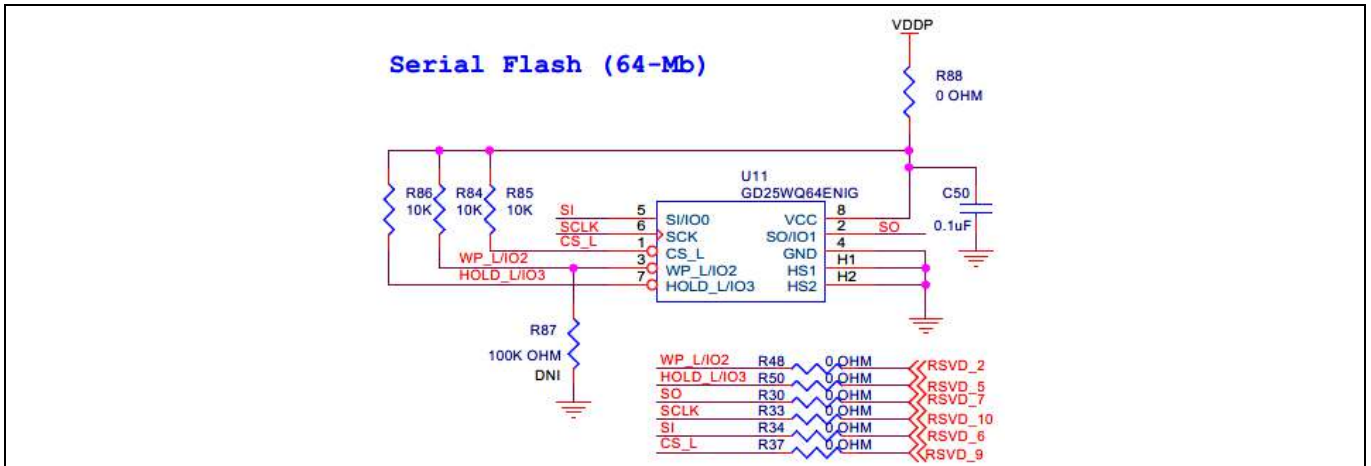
Serial Flash (64-Mb)

VDDP

R88
0 OHM

U11
GD25WQ64ENIG

C50
0.1uF

R86
10K

R84
10K

R85
10K

SI
SCLK
CS_L
WP_L/IO2
HOLD_L/IO3

5 SI/IO0
6 SCK
1 CS_L
3 WP_L/IO2
7 HOLD_L/IO3

VCC 8
SO/IO1 2
GND 4
HS1 H1
HS2 H2

SO

R87
100K OHM
DNI

WP_L/IO2 R48 0 OHM RSVD_2
HOLD_L/IO3 R50 0 OHM RSVD_5
SO R30 0 OHM RSVD_7
SCLK R33 0 OHM RSVD_10
SI R34 0 OHM RSVD_6
CS_L R37 0 OHM RSVD_9